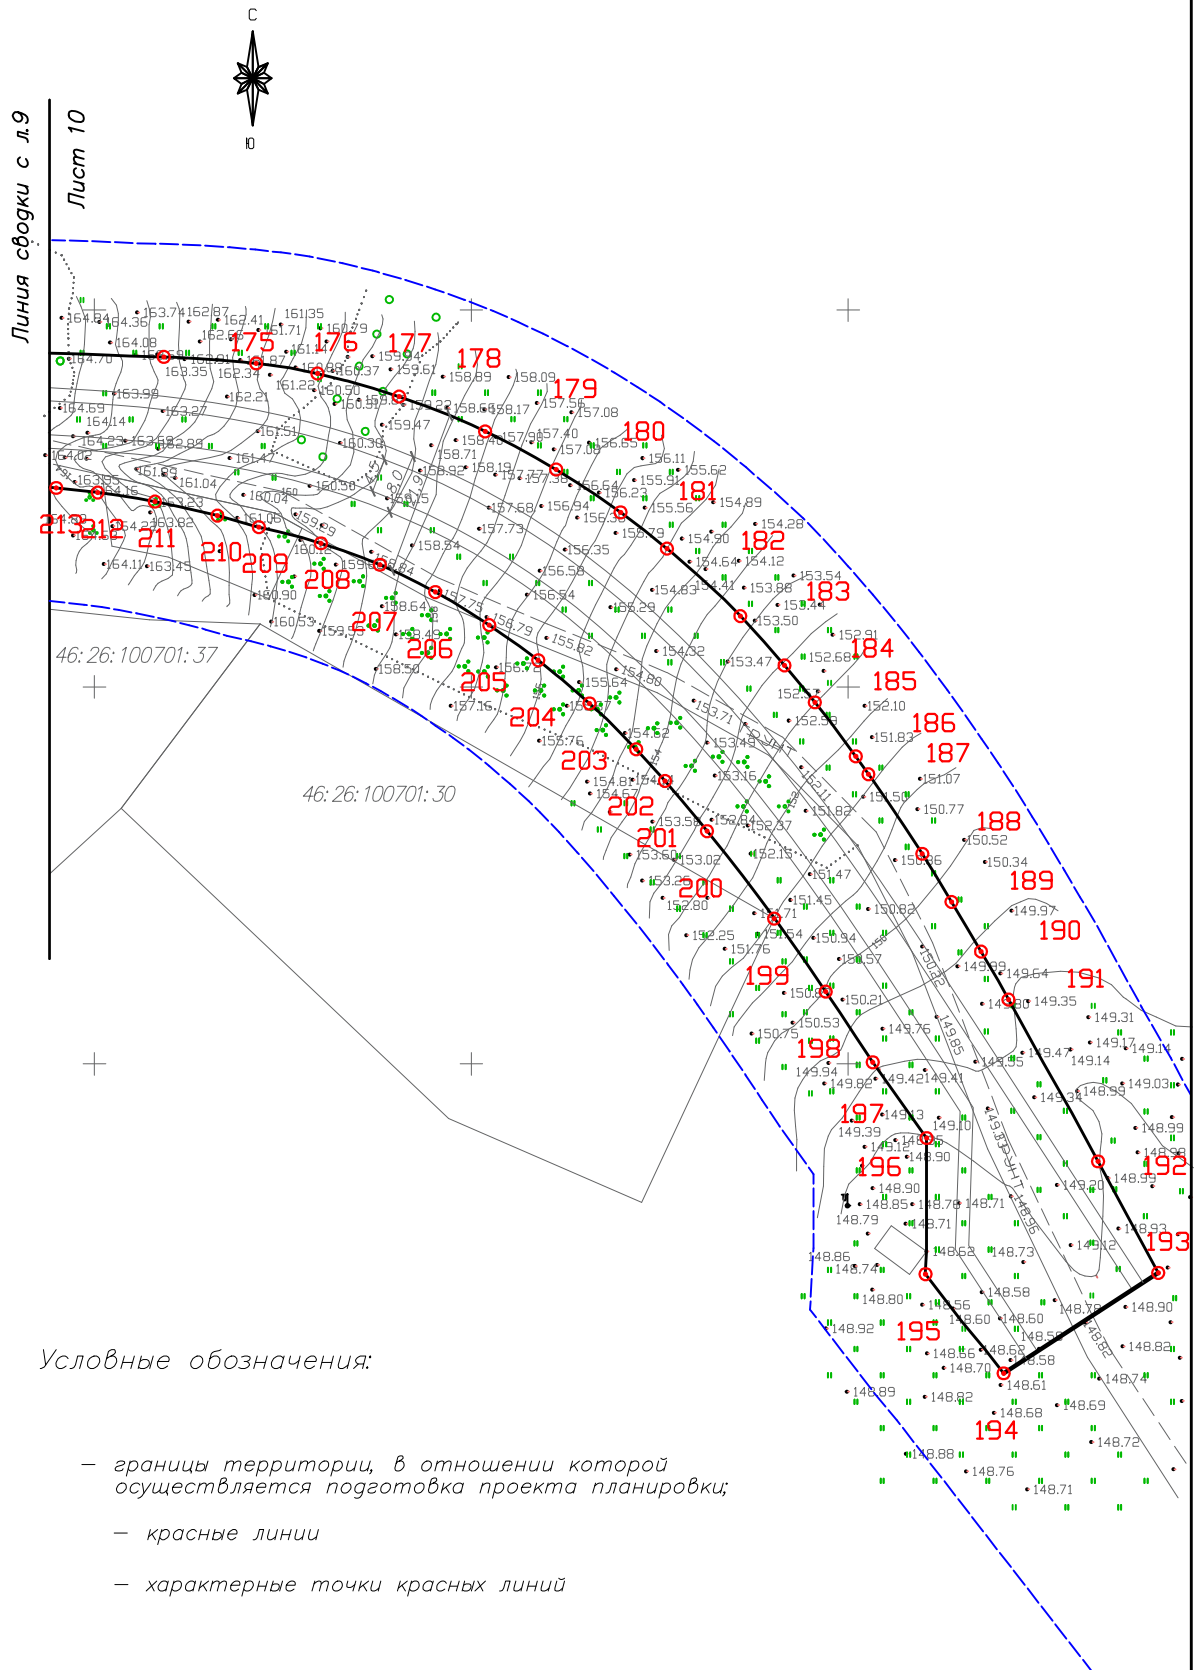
С
Ю

Линия сводки с л.9
Лист 10

46:26:100701:37
46:26:100701:30

175 176 177 178 179 180 181 182 183 184 185 186 187 188 189 190 191 192 193 194 195 196 197 198 199 200 201 202 203 204 205 206 207 208 209 210 211 212 213

Условные обозначения:

– границы территории, в отношении которой осуществляется подготовка проекта планировки;

– красные линии

– характерные точки красных линий